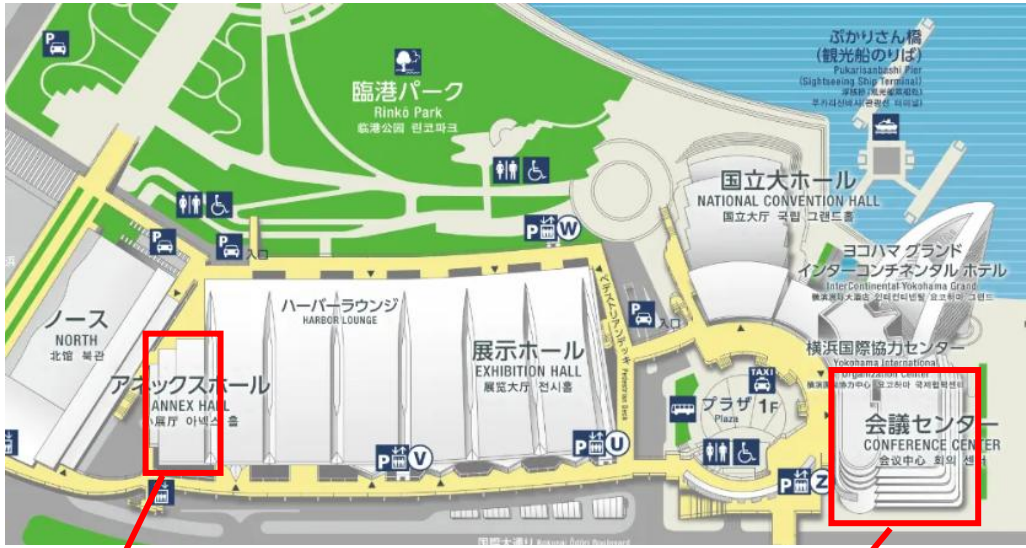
ぷかりさん橋
(観光船のりば)
Pukarisanbashi Pier
(Sightseeing Ship Terminal)
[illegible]
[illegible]

臨港パーク
Rinkō Park
临港公园 린코파크

国立大ホール
NATIONAL CONVENTION HALL
国立大厅 국립 그랜드홀

ヨコハマ グランド
インターコンチネンタル ホテル
InterContinental Yokohama Grand
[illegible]

入口

W

ノース
NORTH
北馆 북관

ハーバーラウンジ
HARBOR LOUNGE

展示ホール
EXHIBITION HALL
展览大厅 전시홀

ペデストリアンデッキ
Pedestrian Deck

入口

横浜国際協力センター
Yokohama International
Organization Center
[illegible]

アネックスホール
ANNEX HALL
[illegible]展厅 아넥스 홀

TAXI
プラザ
Plaza
1F

会議センター
CONFERENCE CENTER
会议中心 회의 센터

V

U

Z

国際大通り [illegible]